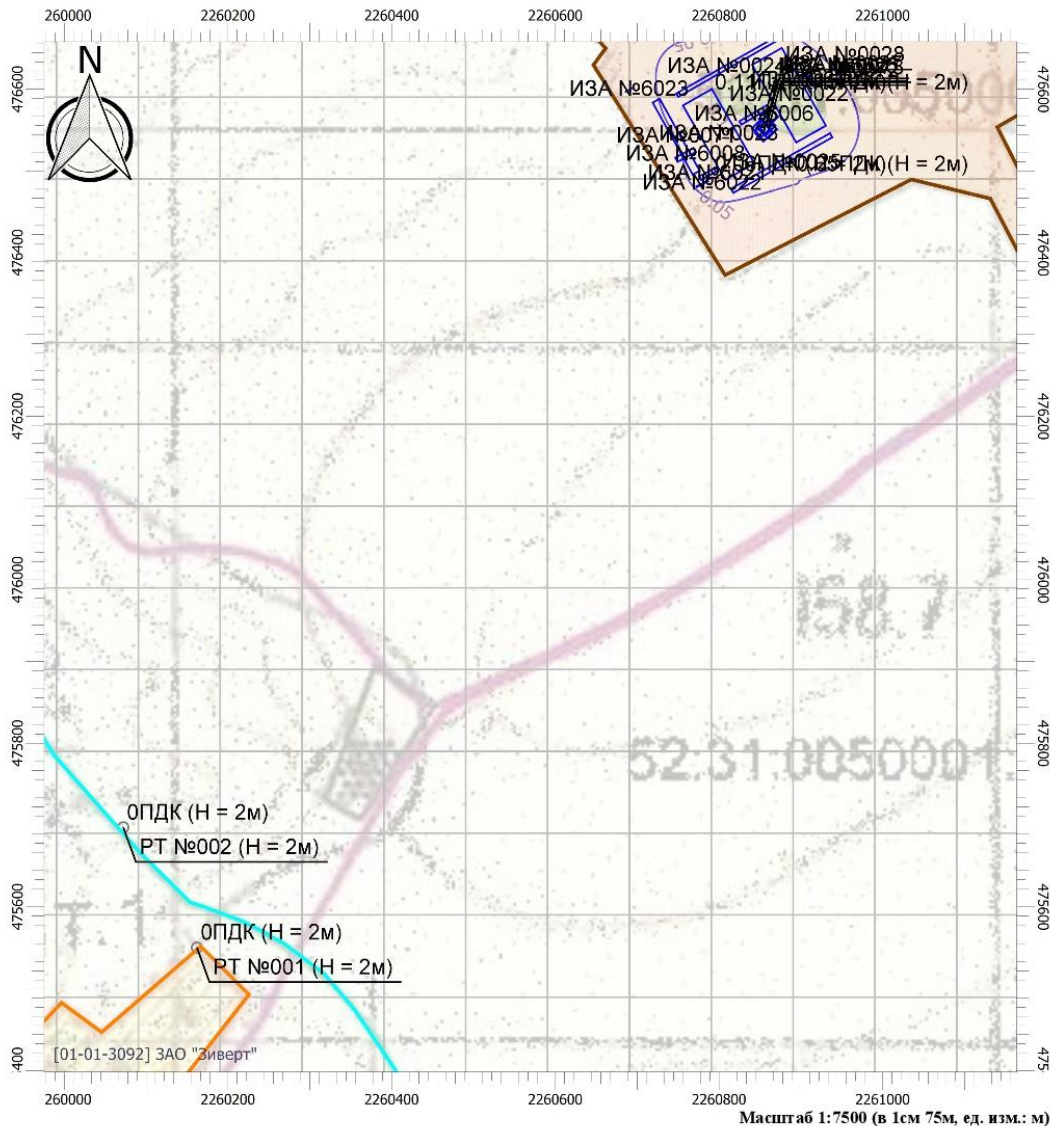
260000 2260200 2260400 2260600 2260800 2261000

N

ИЗА №0028
ИЗА №0024
ИЗА №6023
0.11
(Н = 2м)
ИЗА №0022
ИЗА №6006
ИЗА №0003
ИЗА №6008
ИЗА №6022
(Н = 2м)

476600
476400
476200
476000
475800
475600

158.7

52:31:0050001

0ПДК (Н = 2м)
РТ №002 (Н = 2м)

0ПДК (Н = 2м)
РТ №001 (Н = 2м)

[01-01-3092] ЗАО "Зиверт"

400
475

260000 2260200 2260400 2260600 2260800 2261000

Масштаб 1:7500 (в 1см 75м, ед. изм.: м)